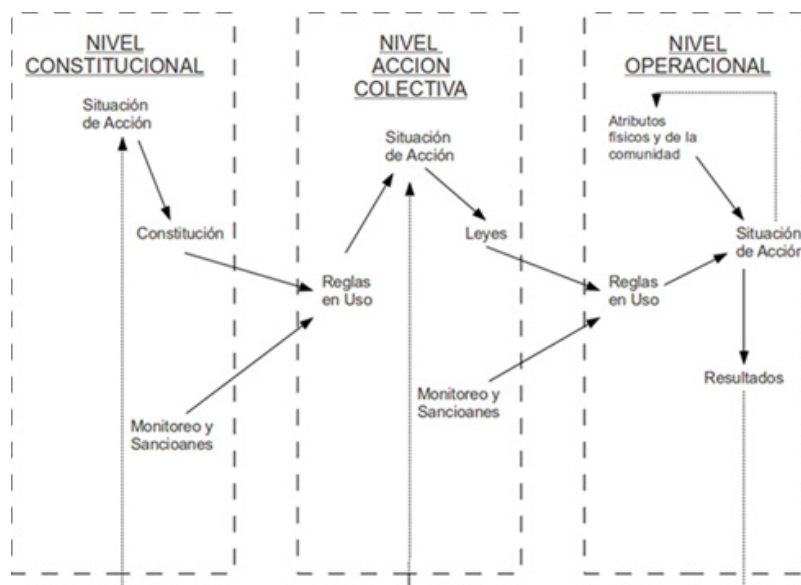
NIVEL CONSTITUCIONAL

Situación de Acción

Constitución

Monitoreo y Sancioanes

NIVEL ACCION COLECTIVA

Situación de Acción

Reglas en Uso

Leyes

Monitoreo y Sancioanes

NIVEL OPERACIONAL

Atributos físicos y de la comunidad

Situación de Acciór

Reglas en Uso

Resultados